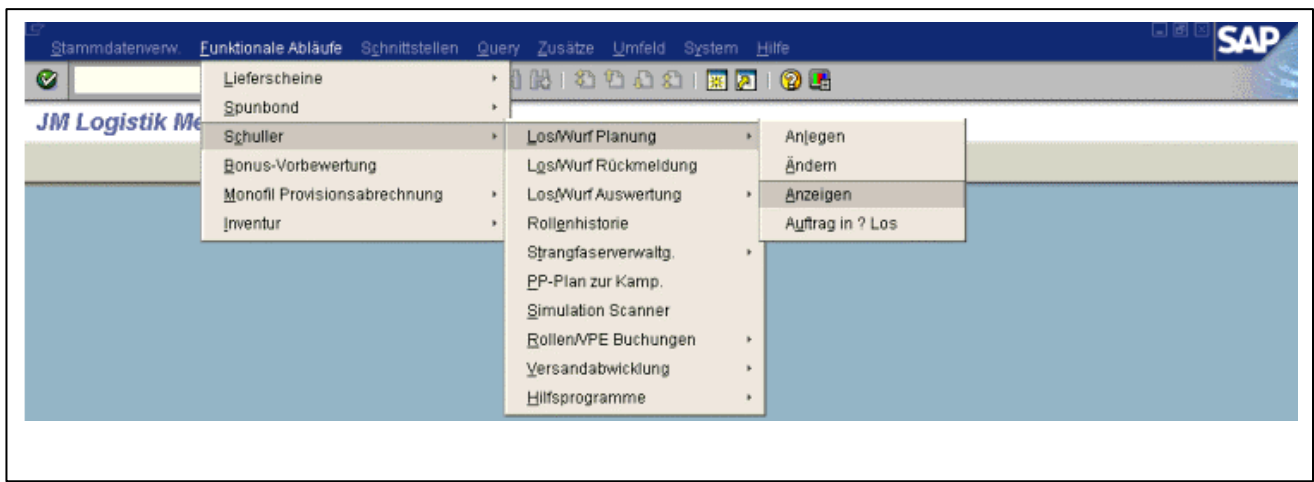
Stammdatenverw. Funktionale Abläufe Schnittstellen Query Zusätze Umfeld System Hilfe

SAP

JM Logistik Me

Lieferscheine
Spunbond
Schuller
Bonus-Vorbewertung
Monofil Provisionsabrechnung
Inventur

Los/Wurf Planung
Los/Wurf Rückmeldung
Los/Wurf Auswertung
Rollenhistorie
Strangfaserverwaltg.
PP-Plan zur Kamp.
Simulation Scanner
Rollen/VPE Buchungen
Versandabwicklung
Hilfsprogramme

Anlegen
Ändern
Anzeigen
Auftrag in ? Los